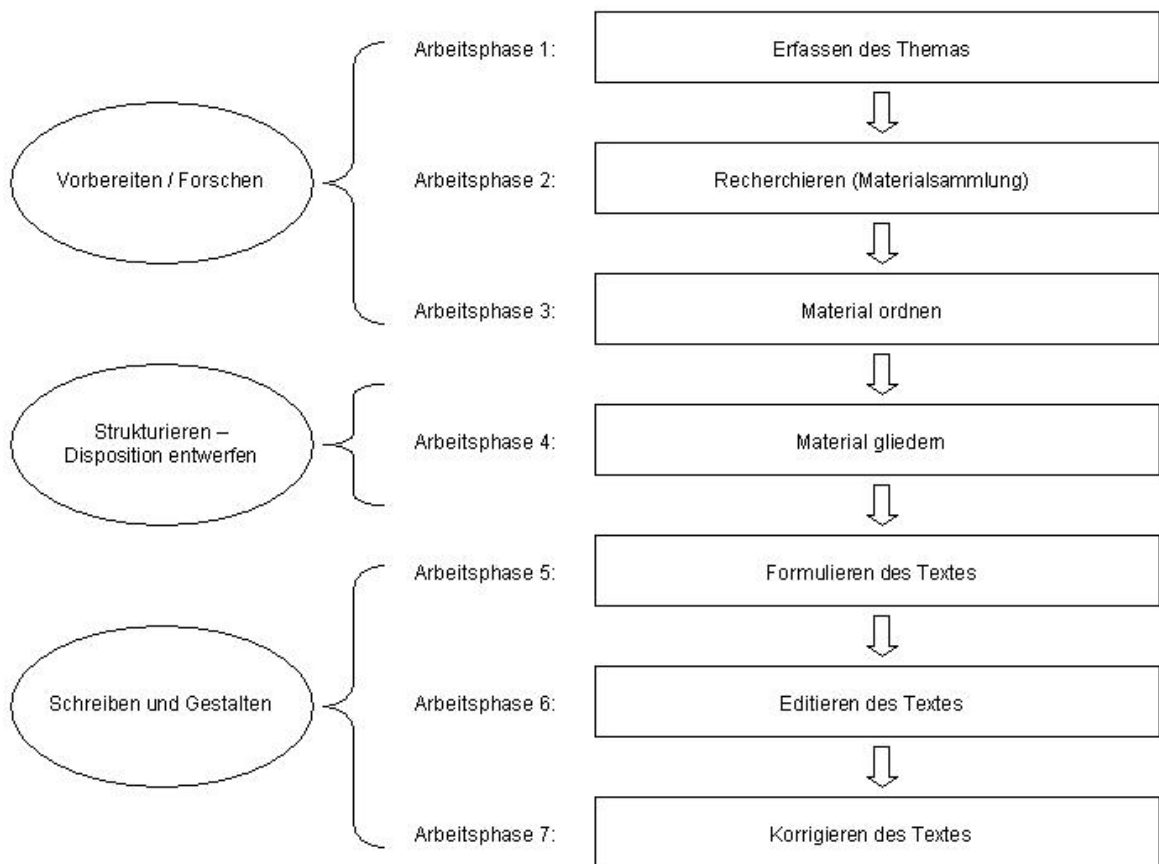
Vorbereiten / Forschen

Arbeitsphase 1: Erfassen des Themas

Arbeitsphase 2: Recherchieren (Materialsammlung)

Arbeitsphase 3: Material ordnen

Strukturieren – Disposition entwerfen

Arbeitsphase 4: Material gliedern

Schreiben und Gestalten

Arbeitsphase 5: Formulieren des Textes

Arbeitsphase 6: Editieren des Textes

Arbeitsphase 7: Korrigieren des Textes